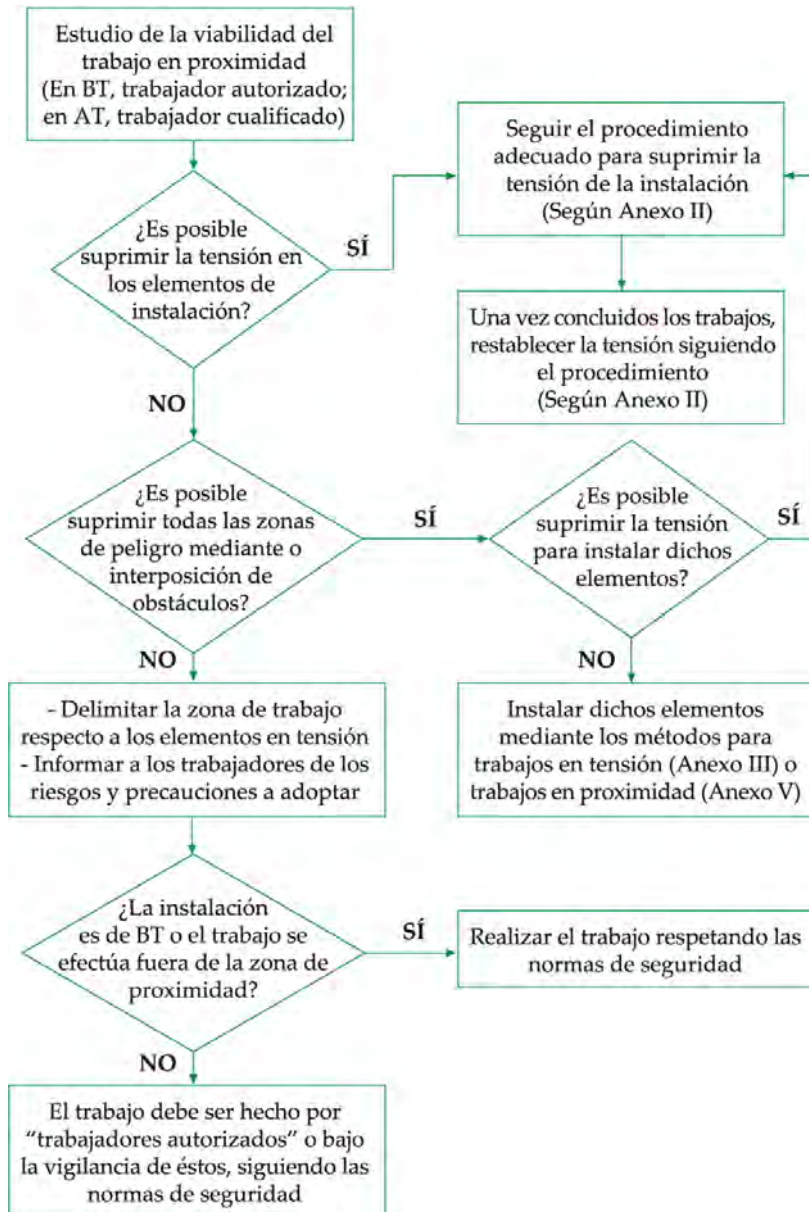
Estudio de la viabilidad del trabajo en proximidad (En BT, trabajador autorizado; en AT, trabajador cualificado)

¿Es posible suprimir la tensión en los elementos de instalación?

SÍ

Seguir el procedimiento adecuado para suprimir la tensión de la instalación (Según Anexo II)

Una vez concluidos los trabajos, restablecer la tensión siguiendo el procedimiento (Según Anexo II)

NO

¿Es posible suprimir todas las zonas de peligro mediante o interposición de obstáculos?

SÍ

¿Es posible suprimir la tensión para instalar dichos elementos?

SÍ

NO

NO

- Delimitar la zona de trabajo respecto a los elementos en tensión
- Informar a los trabajadores de los riesgos y precauciones a adoptar

Instalar dichos elementos mediante los métodos para trabajos en tensión (Anexo III) o trabajos en proximidad (Anexo V)

¿La instalación es de BT o el trabajo se efectúa fuera de la zona de proximidad?

SÍ

Realizar el trabajo respetando las normas de seguridad

NO

El trabajo debe ser hecho por "trabajadores autorizados" o bajo la vigilancia de éstos, siguiendo las normas de seguridad